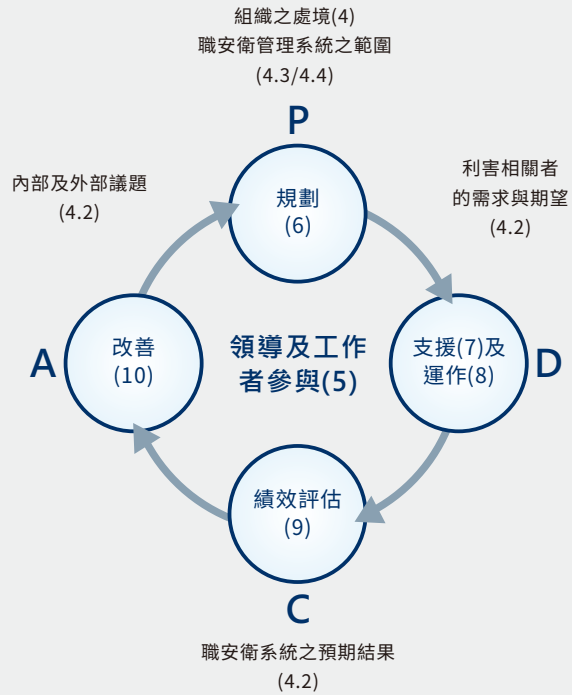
組織之處境(4)
職安衛管理系統之範圍
(4.3/4.4)

P

內部及外部議題
(4.2)

規劃
(6)

利害相關者
的需求與期望
(4.2)

A

改善
(10)

領導及工作者參與(5)

支援(7)及
運作(8)

D

績效評估
(9)

C

職安衛系統之預期結果
(4.2)